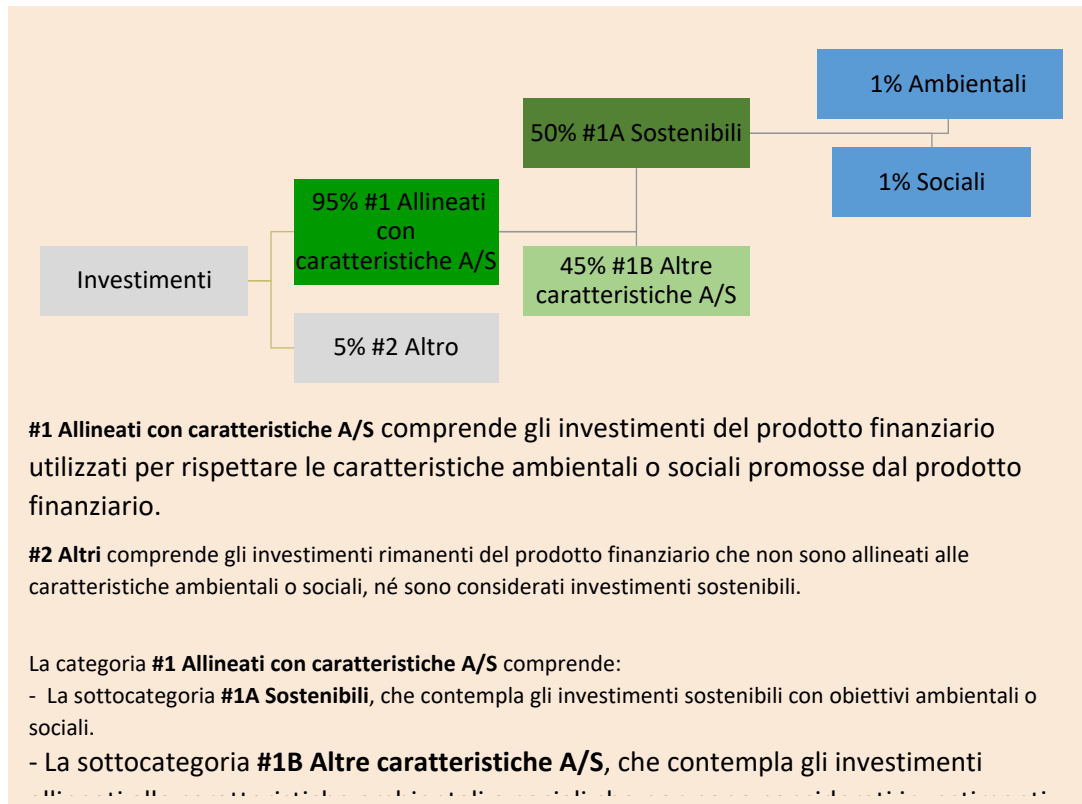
1% Ambientali

50% #1A Sostenibili

1% Sociali

95% #1 Allineati con caratteristiche A/S

Investimenti

45% #1B Altre caratteristiche A/S

5% #2 Altro

**#1 Allineati con caratteristiche A/S** comprende gli investimenti del prodotto finanziario utilizzati per rispettare le caratteristiche ambientali o sociali promosse dal prodotto finanziario.

**#2 Altri** comprende gli investimenti rimanenti del prodotto finanziario che non sono allineati alle caratteristiche ambientali o sociali, né sono considerati investimenti sostenibili.

La categoria **#1 Allineati con caratteristiche A/S** comprende:
- La sottocategoria **#1A Sostenibili**, che contempla gli investimenti sostenibili con obiettivi ambientali o sociali.
- La sottocategoria **#1B Altre caratteristiche A/S**, che contempla gli investimenti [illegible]